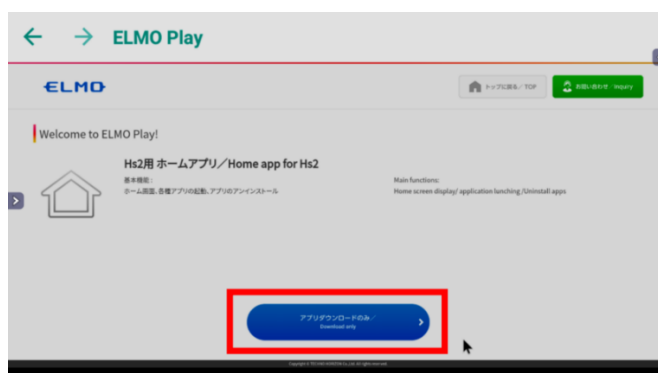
ELMO Play

ELMO

トップに戻る／TOP

お問い合わせ／Inquiry

Welcome to ELMO Play!

Hs2用 ホームアプリ／Home app for Hs2

基本機能：
ホーム画面、各種アプリの起動、アプリのアンインストール

Main functions:
Home screen display/ application launching /Uninstall apps

アプリダウンロードのみ／
Download only

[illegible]